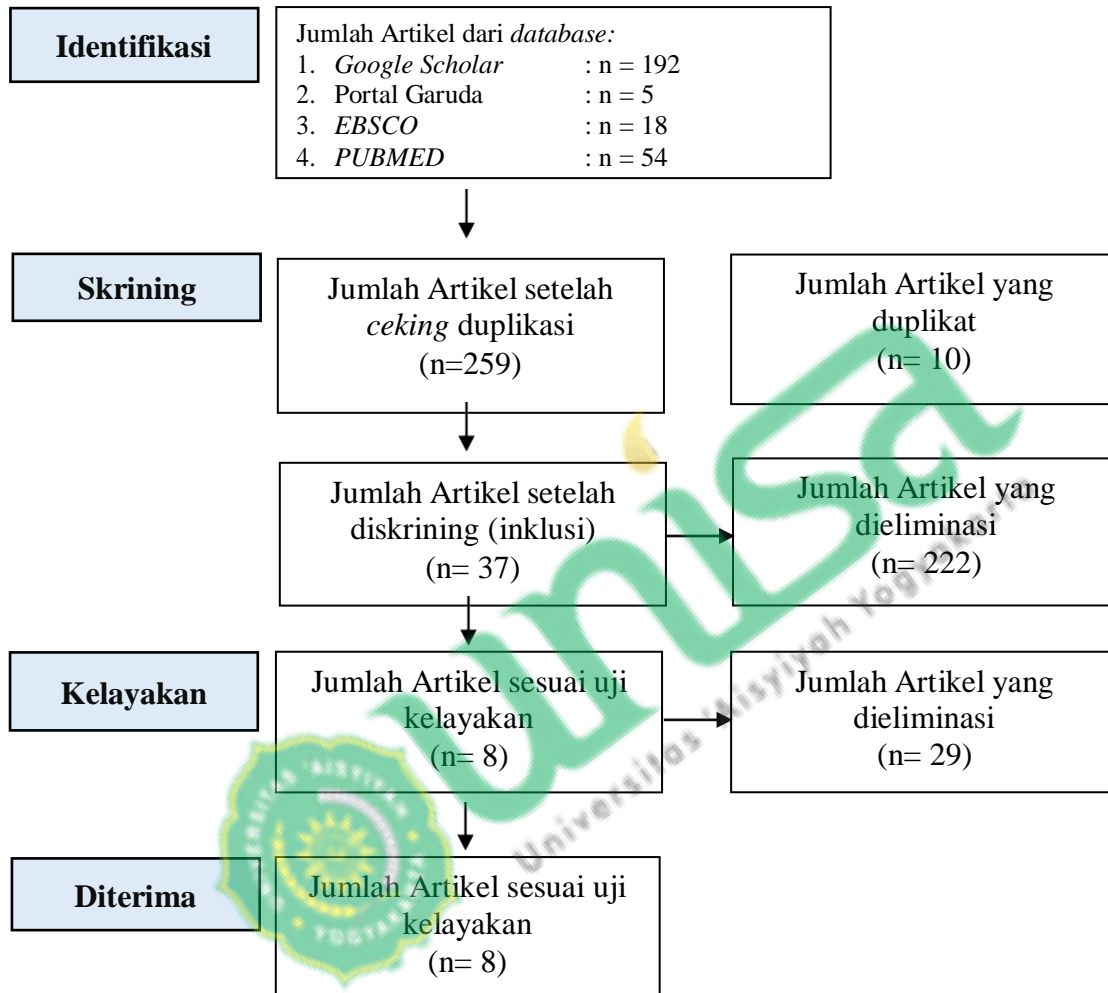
Identifikasi

Jumlah Artikel dari *database:*
1. *Google Scholar* : n = 192
2. Portal Garuda : n = 5
3. *EBSCO* : n = 18
4. *PUBMED* : n = 54

Skrining

Jumlah Artikel setelah *ceking* duplikasi (n=259)

Jumlah Artikel yang duplikat (n= 10)

Jumlah Artikel setelah diskrining (inklusi) (n= 37)

Jumlah Artikel yang dieliminasi (n= 222)

Kelayakan

Jumlah Artikel sesuai uji kelayakan (n= 8)

Jumlah Artikel yang dieliminasi (n= 29)

Diterima

Jumlah Artikel sesuai uji kelayakan (n= 8)

Universitas 'Aisyiyah Yogyakarta